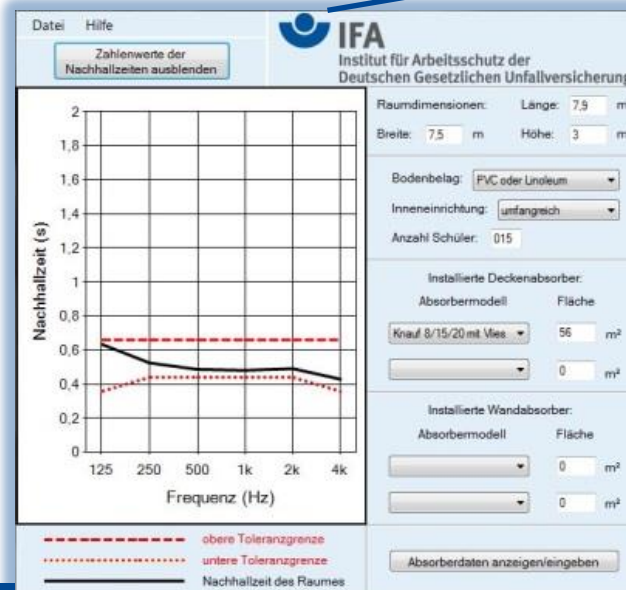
Datei Hilfe

Zahlenwerte der Nachhallzeiten ausblenden

IFA
Institut für Arbeitsschutz der Deutschen Gesetzlichen Unfallversicherung

Nachhallzeit (s)

2
1,8
1,6
1,4
1,2
1
0,8
0,6
0,4
0,2
0

125 250 500 1k 2k 4k

Frequenz (Hz)

obere Toleranzgrenze
untere Toleranzgrenze
Nachhallzeit des Raumes

Raumdimensionen: Länge: 7,9 m
Breite: 7,5 m Höhe: 3 m

Bodenbelag: PVC oder Linoleum
Inneneinrichtung: umfangreich
Anzahl Schüler: 015

Installierte Deckenabsorber:
Absorbermodell Fläche
Knauf 8/15/20 mit Vlies 56 m²
0 m²

Installierte Wandabsorber:
Absorbermodell Fläche
0 m²
0 m²

Absorberdaten anzeigen/eingeben